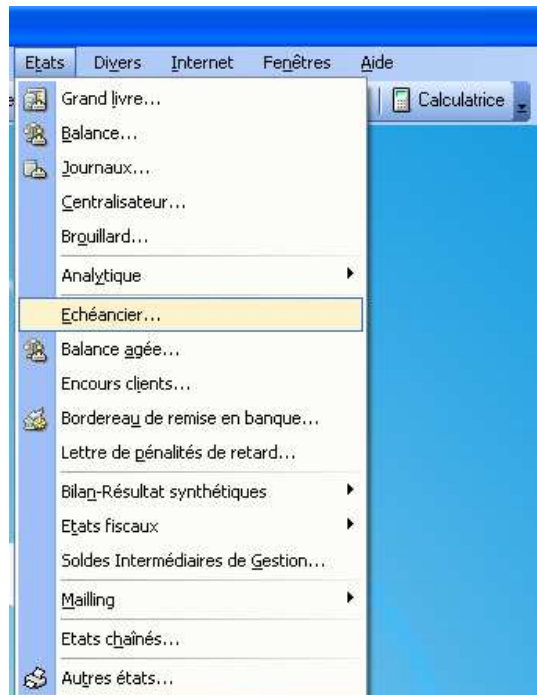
Etats Divers Internet Fenêtres Aide

Calculatrice

Grand livre...
Balance...
Journaux...
Centralisateur...
Brouillard...
Analytique
Echéancier...
Balance agée...
Encours clients...
Bordereau de remise en banque...
Lettre de pénalités de retard...
Bilan-Résultat synthétiques
Etats fiscaux
Soldes Intermédiaires de Gestion...
Mailling
Etats chaînés...
Autres états...